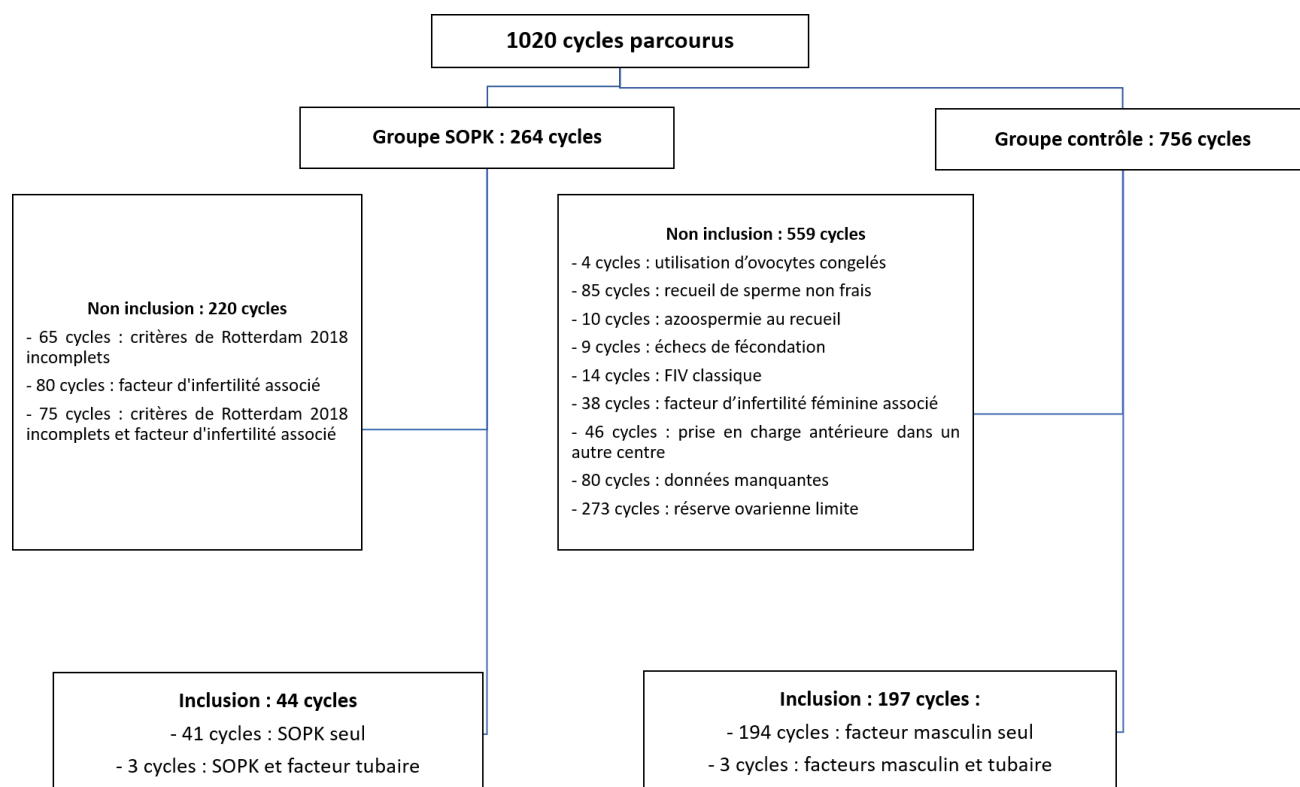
1020 cycles parcourus

Groupe SOPK : 264 cycles

Groupe contrôle : 756 cycles

Non inclusion : 220 cycles
- 65 cycles : critères de Rotterdam 2018 incomplets
- 80 cycles : facteur d'infertilité associé
- 75 cycles : critères de Rotterdam 2018 incomplets et facteur d'infertilité associé

Non inclusion : 559 cycles
- 4 cycles : utilisation d'ovocytes congelés
- 85 cycles : recueil de sperme non frais
- 10 cycles : azoospermie au recueil
- 9 cycles : échecs de fécondation
- 14 cycles : FIV classique
- 38 cycles : facteur d'infertilité féminine associé
- 46 cycles : prise en charge antérieure dans un autre centre
- 80 cycles : données manquantes
- 273 cycles : réserve ovarienne limite

Inclusion : 44 cycles
- 41 cycles : SOPK seul
- 3 cycles : SOPK et facteur tubaire

Inclusion : 197 cycles :
- 194 cycles : facteur masculin seul
- 3 cycles : facteurs masculin et tubaire